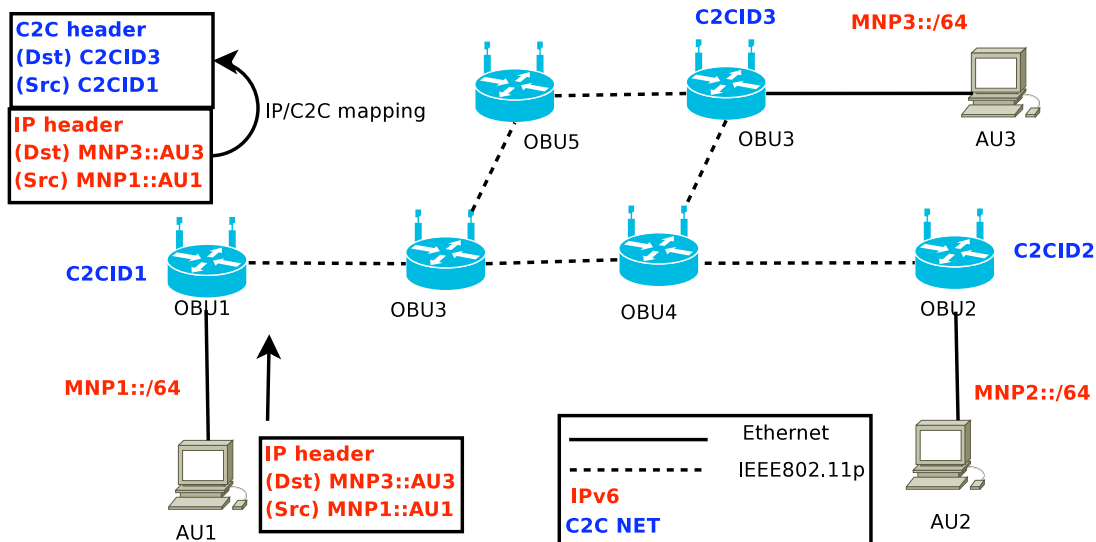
C2C header
(Dst) C2CID3
(Src) C2CID1

IP/C2C mapping

IP header
(Dst) MNP3::AU3
(Src) MNP1::AU1

C2CID3

MNP3::/64

OBU5

OBU3

AU3

C2CID1

OBU1

OBU3

OBU4

OBU2

C2CID2

MNP1::/64

MNP2::/64

AU1

IP header
(Dst) MNP3::AU3
(Src) MNP1::AU1

Ethernet
IEEE802.11p
IPv6
C2C NET

AU2